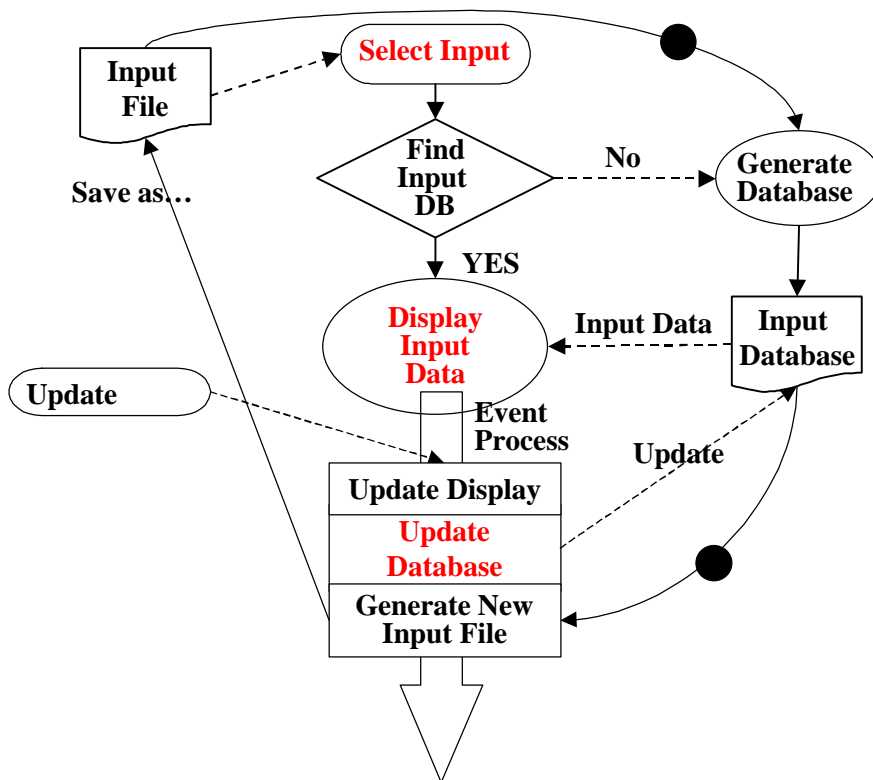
Input File

Select Input

Find Input DB

No

Generate Database

Save as…

YES

Display Input Data

Input Data

Input Database

Update

Event Process

Update

Update Display

Update Database

Generate New Input File